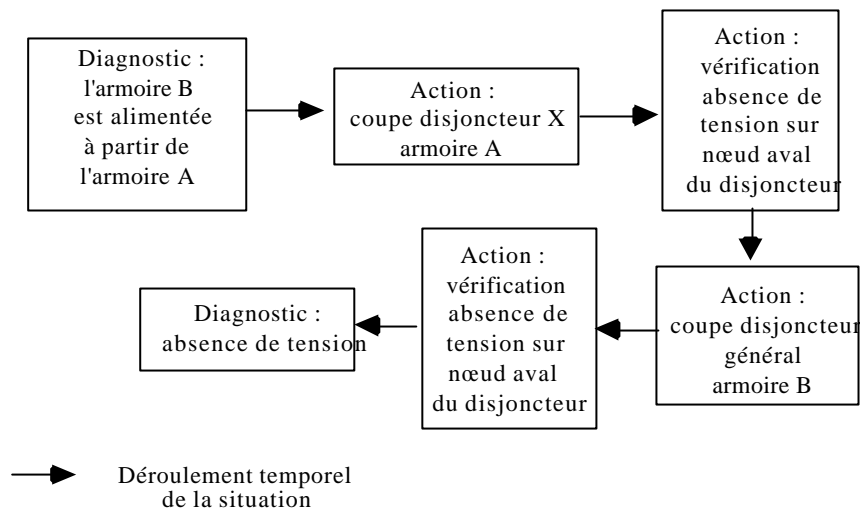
Diagnostic : l'armoire B est alimentée à partir de l'armoire A

Action : coupe disjoncteur X armoire A

Action : vérification absence de tension sur nœud aval du disjoncteur

Action : coupe disjoncteur général armoire B

Action : vérification absence de tension sur nœud aval du disjoncteur

Diagnostic : absence de tension

Déroulement temporel de la situation